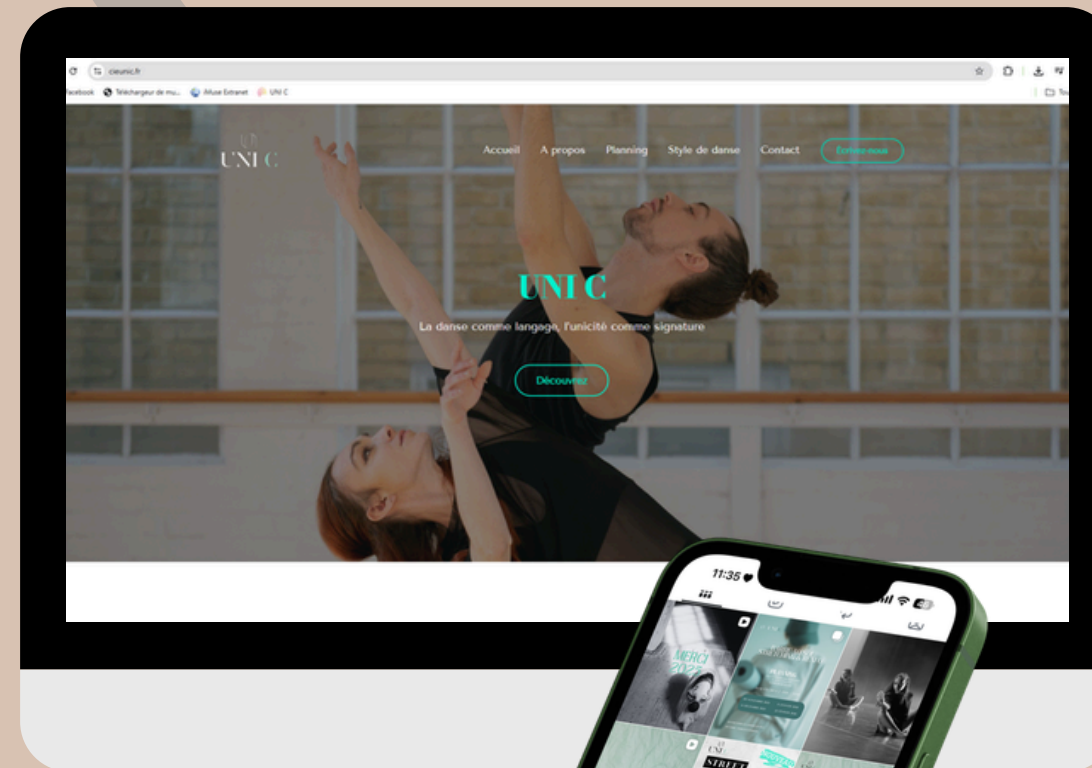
cieunic.fr

acebook Téléchargeur de mu... iMuse Extranet UNI C

UNI C

Accueil A propos Planning Style de danse Contact Écrivez-nous

UNI C

La danse comme langage, l'unicité comme signature

Découvrez

11:35

MERCI 2025

STREET